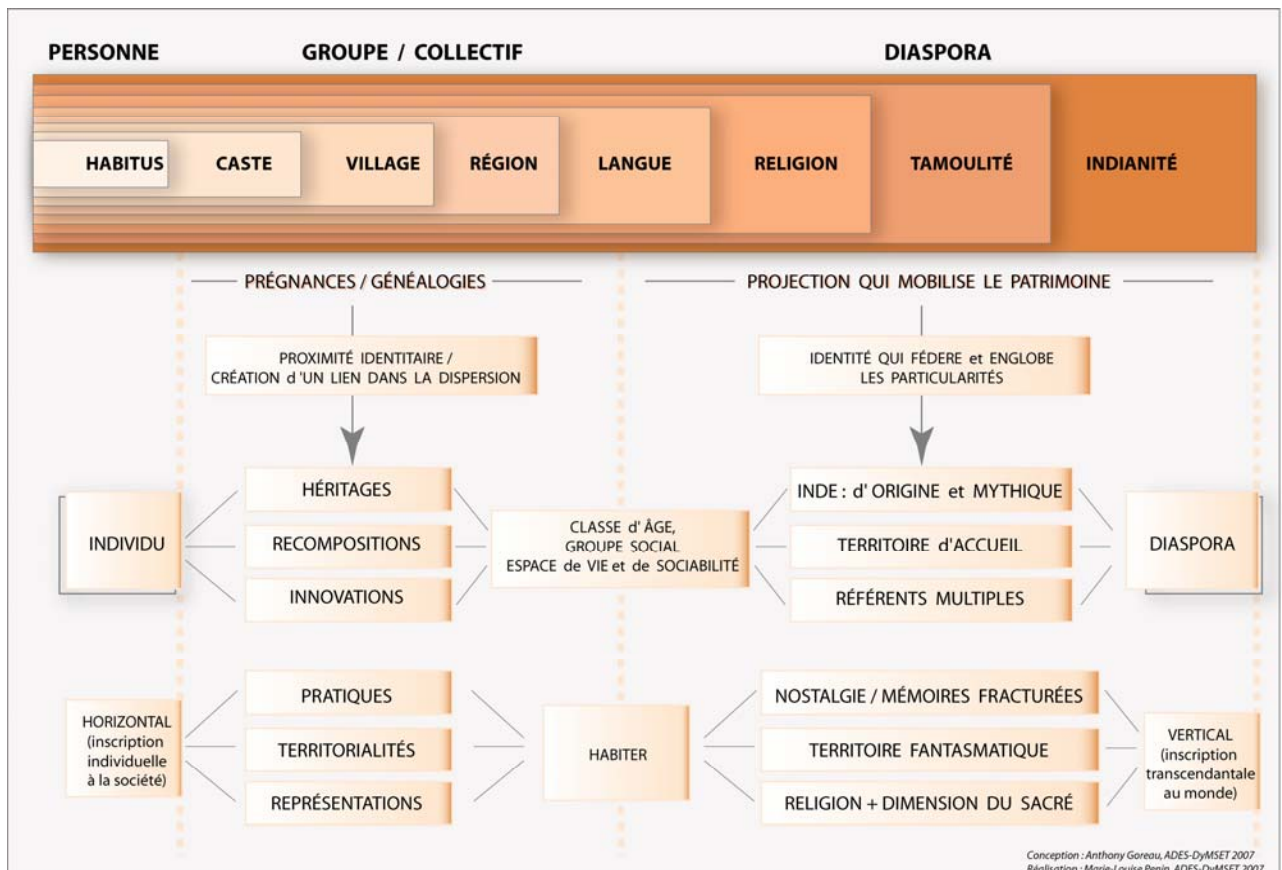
PERSONNE GROUPE / COLLECTIF DIASPORA

HABITUS CASTE VILLAGE RÉGION LANGUE RELIGION TAMOULITÉ INDIANITÉ

PRÉGNANCES / GÉNÉALOGIES

PROJECTION QUI MOBILISE LE PATRIMOINE

PROXIMITÉ IDENTITAIRE / CRÉATION d'UN LIEN DANS LA DISPERSION

IDENTITÉ QUI FÉDERE et ENGLOBE LES PARTICULARITÉS

INDIVIDU

HÉRITAGES

RECOMPOSITIONS

INNOVATIONS

CLASSE d' ÂGE, GROUPE SOCIAL ESPACE de VIE et de SOCIABILITÉ

INDE : d' ORIGINE et MYTHIQUE

TERRITOIRE d'ACCUEIL

RÉFÉRENTS MULTIPLES

DIASPORA

HORIZONTAL (inscription individuelle à la société)

PRATIQUES

TERRITORIALITÉS

REPRÉSENTATIONS

HABITER

NOSTALGIE / MÉMOIRES FRACTURÉES

TERRITOIRE FANTASMATIQUE

RELIGION + DIMENSION DU SACRÉ

VERTICAL (inscription transcendantale au monde)

Conception : Anthony Goreau, ADES-DyMSET 2007
Réalisation : Marie-Louise Penin, ADES-DyMSET 2007